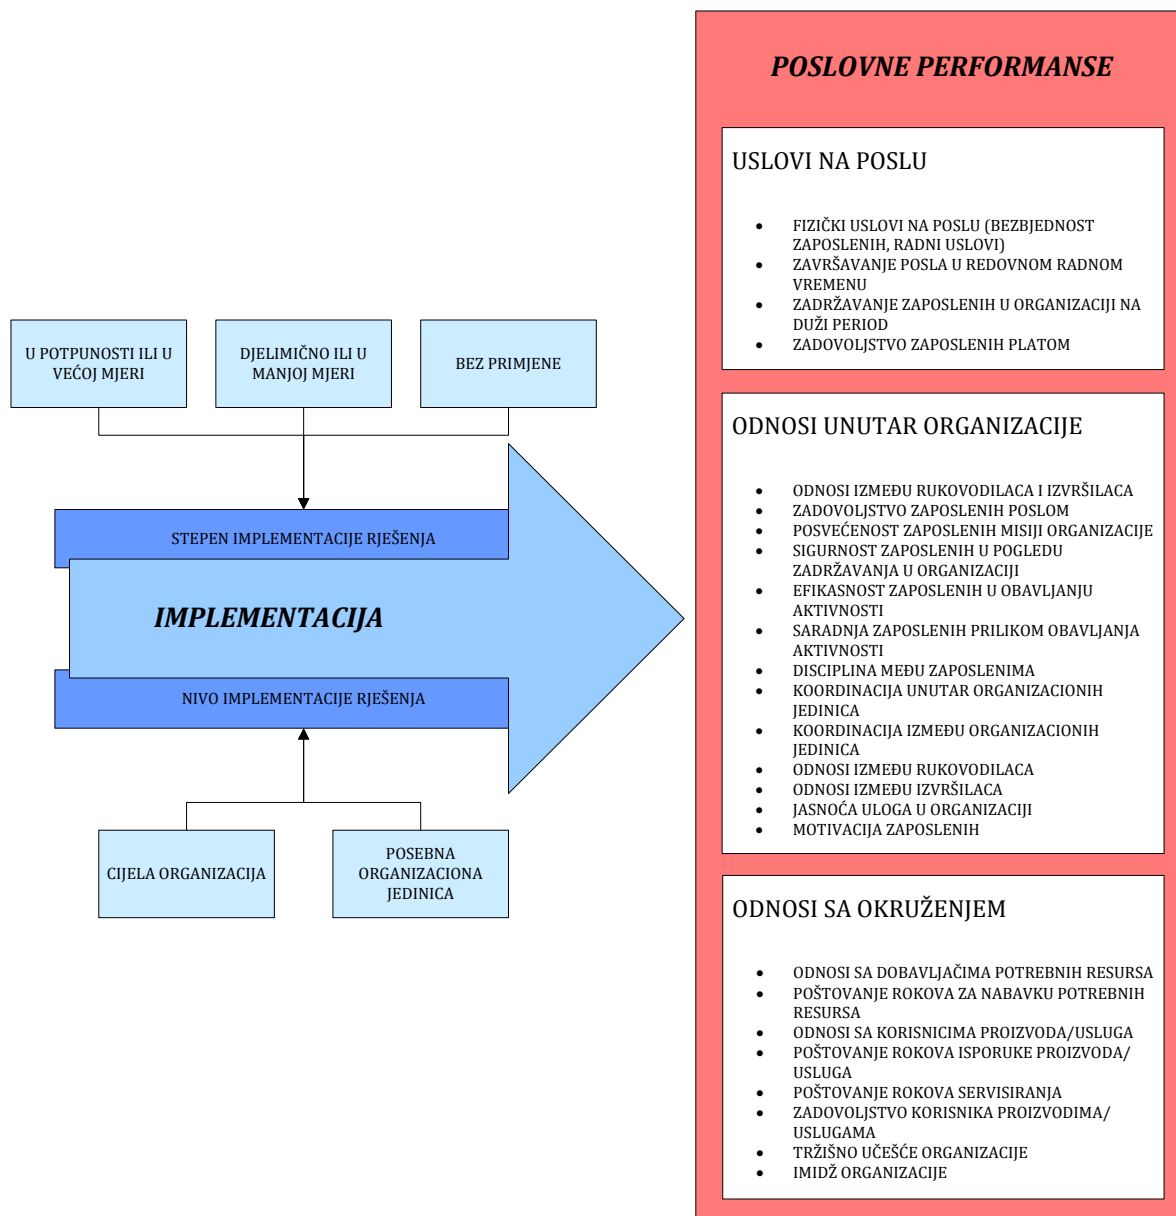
U POTPUNOSTI ILI U VEĆOJ MJERI

DJELIMIČNO ILI U MANJOJ MJERI

BEZ PRIMJENE

STEPEN IMPLEMENTACIJE RJEŠENJA

IMPLEMENTACIJA

NIVO IMPLEMENTACIJE RJEŠENJA

CIJELA ORGANIZACIJA

POSEBNA ORGANIZACIONA JEDINICA

POSLOVNE PERFORMANSE

USLOVI NA POSLU

- FIZIČKI USLOVI NA POSLU (BEZBJEDNOST ZAPOSLENIH, RADNI USLOVI)
- ZAVRŠAVANJE POSLA U REDOVNOM RADNOM VREMENU
- ZADRŽAVANJE ZAPOSLENIH U ORGANIZACIJI NA DUŽI PERIOD
- ZADOVOLJSTVO ZAPOSLENIH PLATOM

ODNOSI UNUTAR ORGANIZACIJE

- ODNOSI IZMEĐU RUKOVODILACA I IZVRŠILACA
- ZADOVOLJSTVO ZAPOSLENIH POSLOM
- POSVEĆENOST ZAPOSLENIH MISIJI ORGANIZACIJE
- SIGURNOST ZAPOSLENIH U POGLEDU ZADRŽAVANJA U ORGANIZACIJI
- EFIKASNOST ZAPOSLENIH U OBAVLJANJU AKTIVNOSTI
- SARADNJA ZAPOSLENIH PRILIKOM OBAVLJANJA AKTIVNOSTI
- DISCIPLINA MEĐU ZAPOSLENIMA
- KOORDINACIJA UNUTAR ORGANIZACIONIH JEDINICA
- KOORDINACIJA IZMEĐU ORGANIZACIONIH JEDINICA
- ODNOSI IZMEĐU RUKOVODILACA
- ODNOSI IZMEĐU IZVRŠILACA
- JASNOĆA ULOGA U ORGANIZACIJI
- MOTIVACIJA ZAPOSLENIH

ODNOSI SA OKRUŽENJEM

- ODNOSI SA DOBAVLJAČIMA POTREBNIH RESURSA
- POŠTOVANJE ROKOVA ZA NABAVKU POTREBNIH RESURSA
- ODNOSI SA KORISNICIMA PROIZVODA/USLUGA
- POŠTOVANJE ROKOVA ISPORUKE PROIZVODA/ USLUGA
- POŠTOVANJE ROKOVA SERVISIRANJA
- ZADOVOLJSTVO KORISNIKA PROIZVODIMA/ USLUGAMA
- TRŽIŠNO UČEŠĆE ORGANIZACIJE
- IMIDŽ ORGANIZACIJE